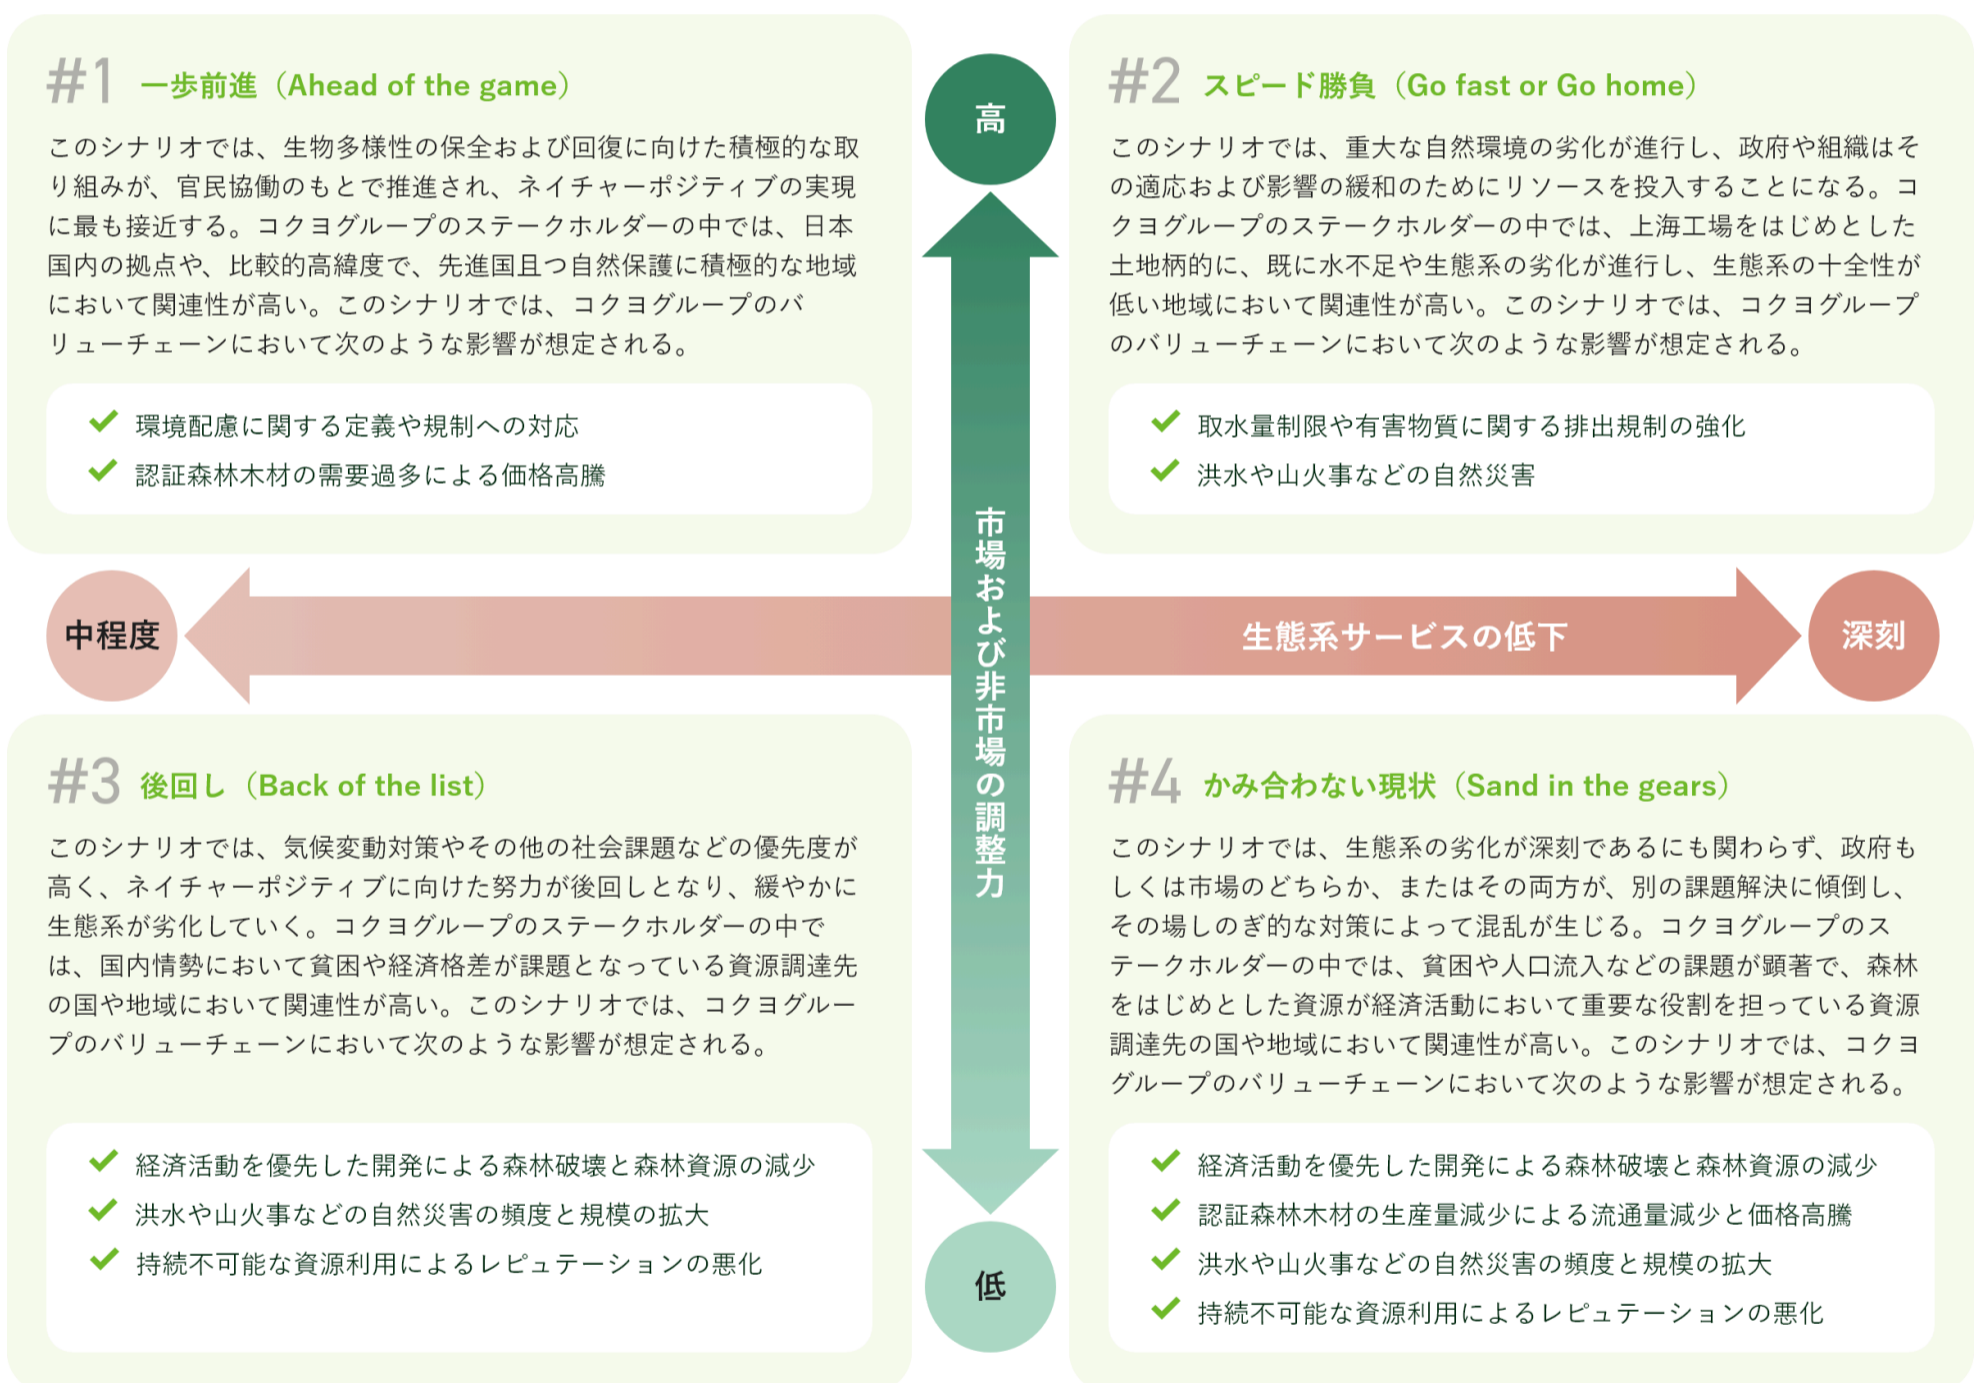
#1 一歩前進（Ahead of the game）

このシナリオでは、生物多様性の保全および回復に向けた積極的な取り組みが、官民協働のもとで推進され、ネイチャーポジティブの実現に最も接近する。コクヨグループのステークホルダーの中では、日本国内の拠点や、比較的高緯度で、先進国且つ自然保護に積極的な地域において関連性が高い。このシナリオでは、コクヨグループのバリューチェーンにおいて次のような影響が想定される。

✔ 環境配慮に関する定義や規制への対応
✔ 認証森林木材の需要過多による価格高騰

高

#2 スピード勝負（Go fast or Go home）

このシナリオでは、重大な自然環境の劣化が進行し、政府や組織はその適応および影響の緩和のためにリソースを投入することになる。コクヨグループのステークホルダーの中では、上海工場をはじめとした土地柄的に、既に水不足や生態系の劣化が進行し、生態系の十全性が低い地域において関連性が高い。このシナリオでは、コクヨグループのバリューチェーンにおいて次のような影響が想定される。

✔ 取水量制限や有害物質に関する排出規制の強化
✔ 洪水や山火事などの自然災害

市場および非市場の調整力

中程度

生態系サービスの低下

深刻

#3 後回し（Back of the list）

このシナリオでは、気候変動対策やその他の社会課題などの優先度が高く、ネイチャーポジティブに向けた努力が後回しとなり、緩やかに生態系が劣化していく。コクヨグループのステークホルダーの中では、国内情勢において貧困や経済格差が課題となっている資源調達先の国や地域において関連性が高い。このシナリオでは、コクヨグループのバリューチェーンにおいて次のような影響が想定される。

✔ 経済活動を優先した開発による森林破壊と森林資源の減少
✔ 洪水や山火事などの自然災害の頻度と規模の拡大
✔ 持続不可能な資源利用によるレピュテーションの悪化

低

#4 かみ合わない現状（Sand in the gears）

このシナリオでは、生態系の劣化が深刻であるにも関わらず、政府もしくは市場のどちらか、またはその両方が、別の課題解決に傾倒し、その場しのぎ的な対策によって混乱が生じる。コクヨグループのステークホルダーの中では、貧困や人口流入などの課題が顕著で、森林をはじめとした資源が経済活動において重要な役割を担っている資源調達先の国や地域において関連性が高い。このシナリオでは、コクヨグループのバリューチェーンにおいて次のような影響が想定される。

✔ 経済活動を優先した開発による森林破壊と森林資源の減少
✔ 認証森林木材の生産量減少による流通量減少と価格高騰
✔ 洪水や山火事などの自然災害の頻度と規模の拡大
✔ 持続不可能な資源利用によるレピュテーションの悪化